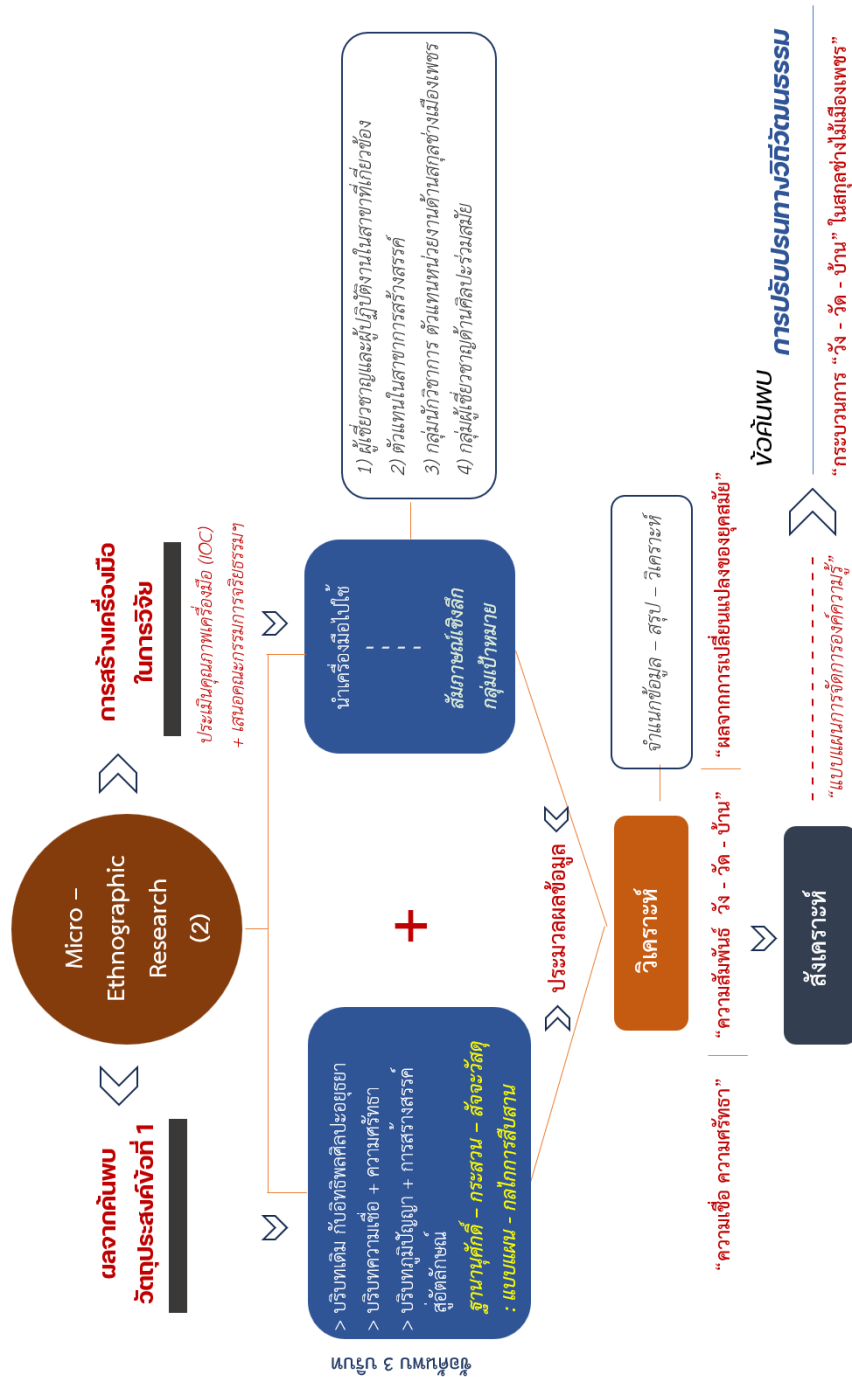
ผลจากค้นพบ วัตถุประสงค์ข้อที่ 1

Micro – Ethnographic Research (2)

การสร้างเครื่องมือ ในการวิจัย

ประเมินคุณภาพเครื่องมือ (IOC) + เสนอคณะกรรมการจริยธรรมฯ

ข้อค้นพบ 3 บริบท

> บริบทเดิม กับอิทธิพลศิลปะอยุธยา
> บริบทความเชื่อ + ความศรัทธา
> บริบทภูมิปัญญา + การสร้างสรรค์ สู่อัตลักษณ์

ฐานานุศักดิ์ – กระสวน – สัจจะวัสดุ : แบบแผน – กลไกการสืบสาน

+

นำเครื่องมือไปใช้
สัมภาษณ์เชิงลึก กลุ่มเป้าหมาย

1) ผู้เชี่ยวชาญและผู้ปฏิบัติงานในสาขาที่เกี่ยวข้อง
2) ตัวแทนในสาขาการสร้างสรรค์
3) กลุ่มนักวิชาการ ตัวแทนหน่วยงานด้านสกุลช่างเมืองเพชร
4) กลุ่มผู้เชี่ยวชาญด้านศิลปะร่วมสมัย

ประมวลผลข้อมูล

วิเคราะห์

จำแนกข้อมูล – สรุป – วิเคราะห์

“ความเชื่อ ความศรัทธา”
“ความสัมพันธ์ วัง - วัด - บ้าน”
“ผลจากการเปลี่ยนแปลงของยุคสมัย”

สังเคราะห์

“แบบแผนการจัดการองค์ความรู้”

ข้อค้นพบ
การปรับปรนทางวิถีวัฒนธรรม
“กระบวนการ “วัง - วัด - บ้าน” ในสกุลช่างไม้เมืองเพชร”